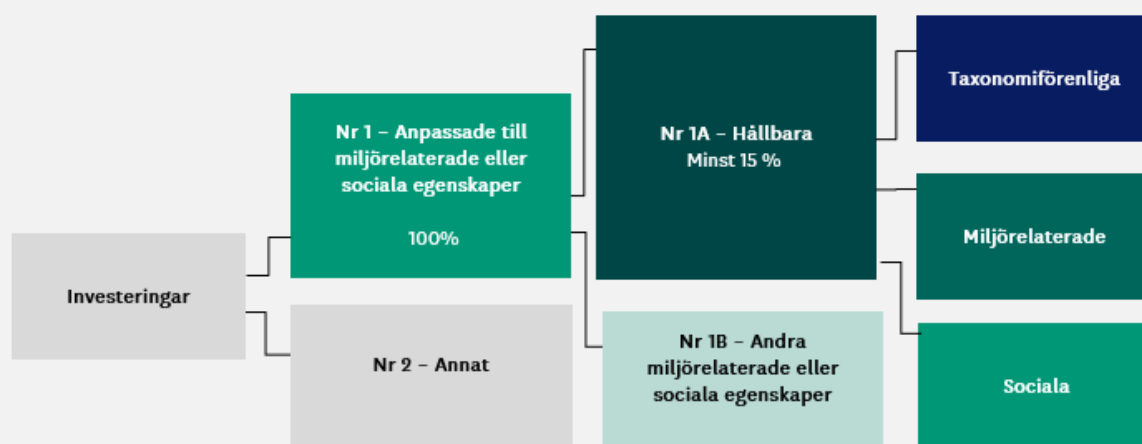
Investeringar

Nr 1 – Anpassade till miljörelaterade eller sociala egenskaper

100%

Nr 2 – Annat

Nr 1A – Hållbara
Minst 15 %

Nr 1B – Andra miljörelaterade eller sociala egenskaper

Taxonomiförenliga

Miljörelaterade

Sociala